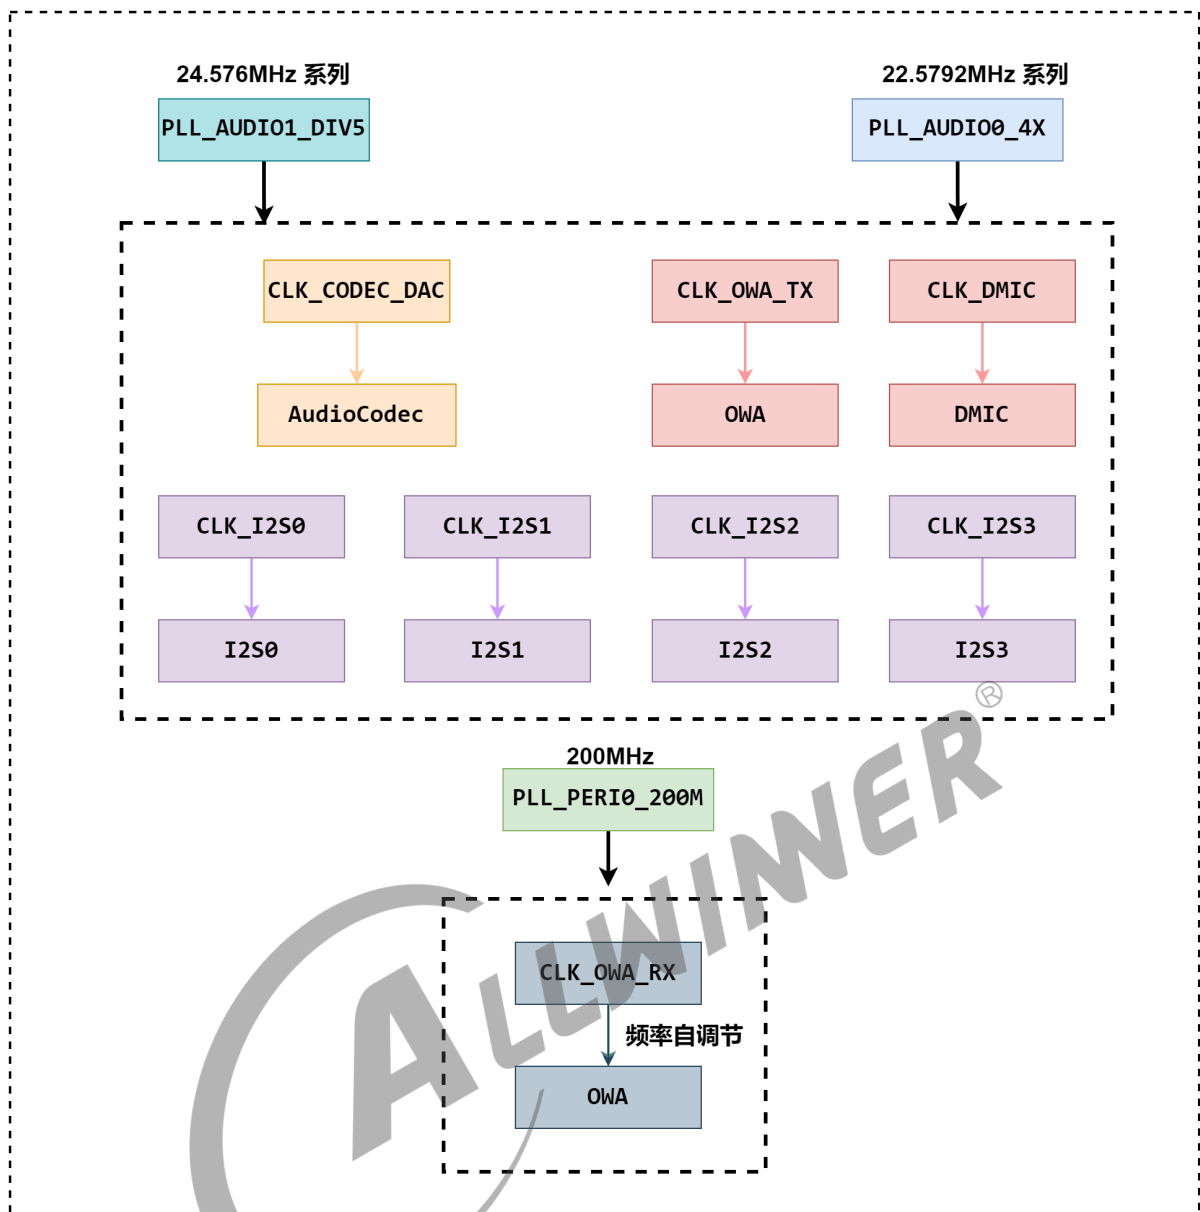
24.576MHz 系列

PLL_AUDIO1_DIV5

22.5792MHz 系列

PLL_AUDIO0_4X

CLK_CODEC_DAC

AudioCodec

CLK_OWA_TX

OWA

CLK_DMIC

DMIC

CLK_I2S0

I2S0

CLK_I2S1

I2S1

CLK_I2S2

I2S2

CLK_I2S3

I2S3

200MHz

PLL_PERI0_200M

CLK_OWA_RX

频率自调节

OWA

ALLWINNER®